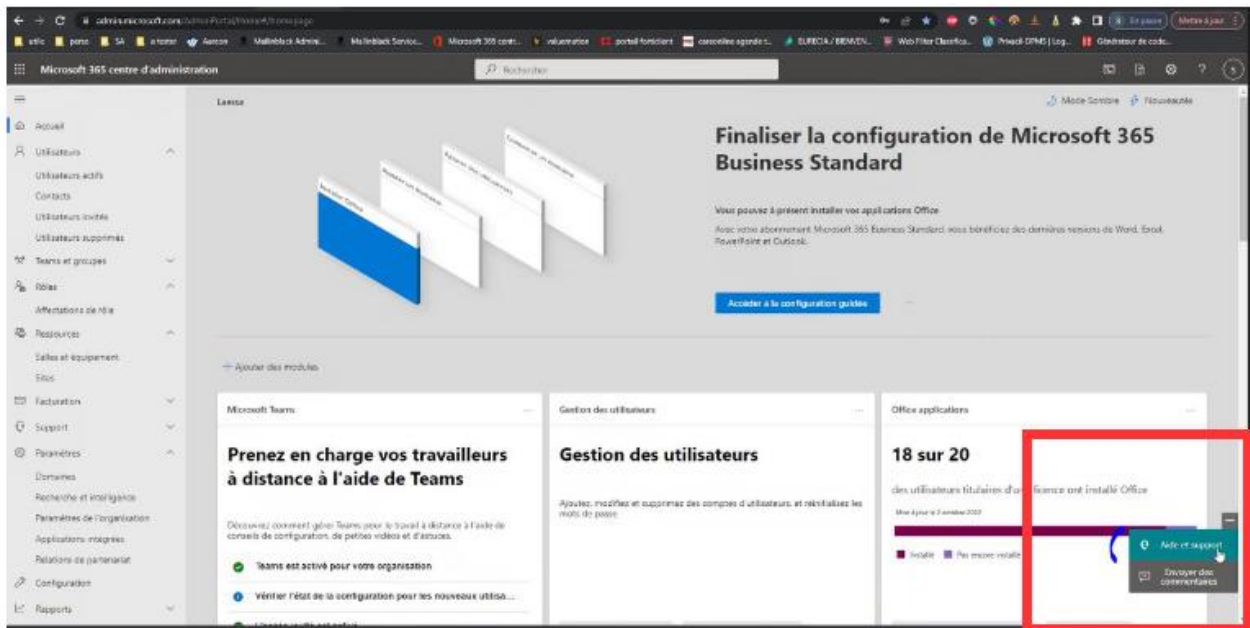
admin.microsoft.com/AdminPortal/Home#/homepage

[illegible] En pause Mettre à jour

Microsoft 365 centre d'administration

Rechercher

Accueil
Utilisateurs
Utilisateurs actifs
Contacts
Utilisateurs invités
Utilisateurs supprimés
Teams et groupes
Rôles
Affectations de rôle
Ressources
Salles et équipement
Sites
Facturation
Support
Paramètres
Domaines
Recherche et intelligence
Paramètres de l'organisation
Applications intégrées
Relations de partenariat
Configuration
Rapports

Laessa

Mode Sombre Nouveautés

Finaliser la configuration de Microsoft 365 Business Standard

Vous pouvez à présent installer vos applications Office

Avec votre abonnement Microsoft 365 Business Standard, vous bénéficiez des dernières versions de Word, Excel, PowerPoint et Outlook.

Accéder à la configuration guidée

+ Ajouter des modules

Microsoft Teams

Prenez en charge vos travailleurs à distance à l'aide de Teams

Découvrez comment gérer Teams pour le travail à distance à l'aide de conseils de configuration, de petites vidéos et d'astuces.

Teams est activé pour votre organisation

Vérifier l'état de la configuration pour les nouveaux utilisa...

Gestion des utilisateurs

Gestion des utilisateurs

Ajoutez, modifiez et supprimez des comptes d'utilisateurs, et réinitialisez les mots de passe.

Office applications

18 sur 20

des utilisateurs titulaires d'une licence ont installé Office

Installé Pas encore installé

Aide et support

Envoyer des commentaires